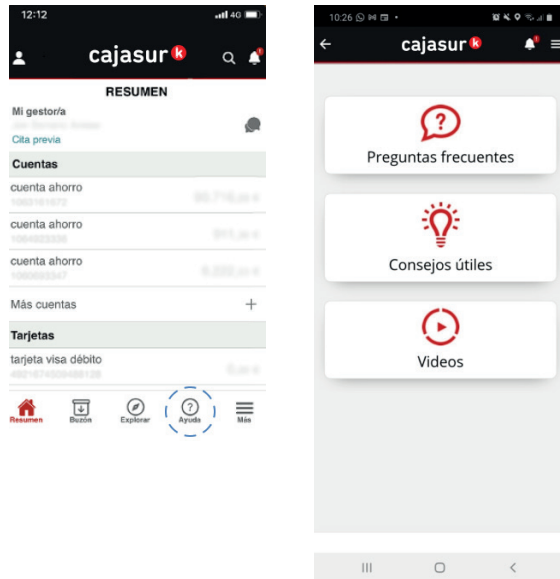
12:12
4G

cajasur k

RESUMEN

Mi gestor/a
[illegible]
Cita previa

Cuentas

cuenta ahorro
1003161672
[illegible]

cuenta ahorro
1004023336
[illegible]

cuenta ahorro
1000093347
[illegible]

Más cuentas +

Tarjetas

tarjeta visa débito
4921674309486126
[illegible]

Resumen
Buzón
Explorar
Ayuda
Más

10:26

cajasur k

Preguntas frecuentes

Consejos útiles

Videos